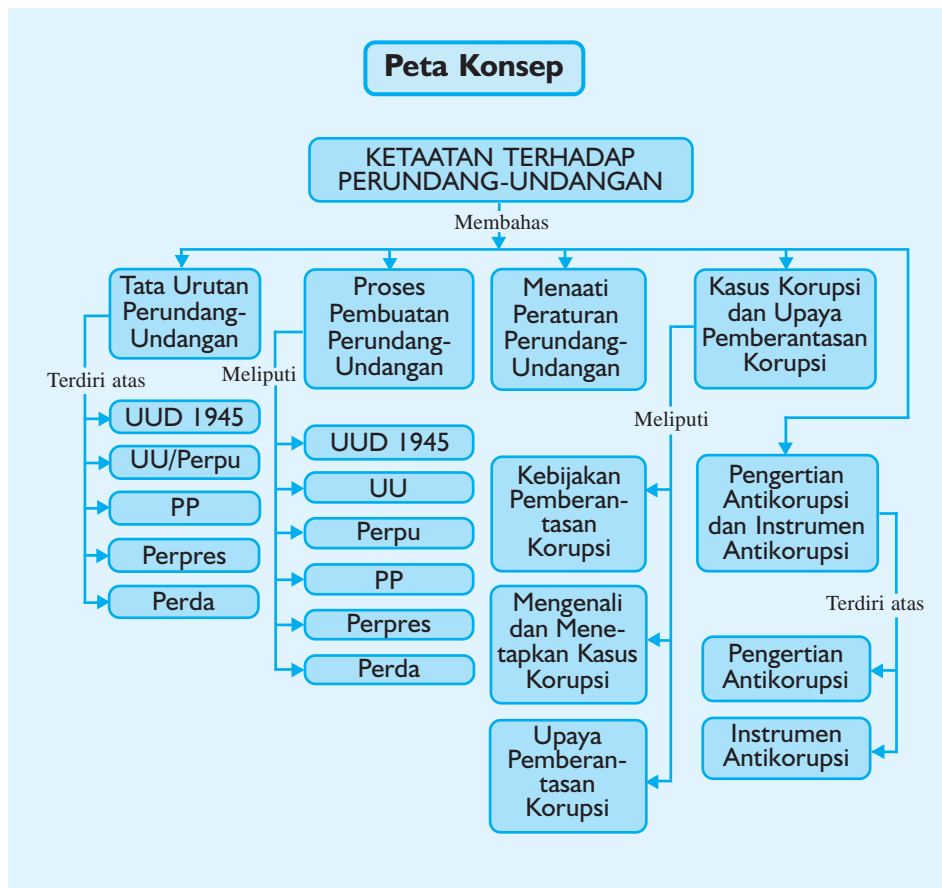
Peta Konsep

KETAATAN TERHADAP PERUNDANG-UNDANGAN

Membahas

Tata Urutan Perundang-Undangan

Terdiri atas

UUD 1945

UU/Perpu

PP

Perpres

Perda

Proses Pembuatan Perundang-Undangan

Meliputi

UUD 1945

UU

Perpu

PP

Perpres

Perda

Menaati Peraturan Perundang-Undangan

Kasus Korupsi dan Upaya Pemberantasan Korupsi

Meliputi

Kebijakan Pemberantasan Korupsi

Mengenali dan Menetapkan Kasus Korupsi

Upaya Pemberantasan Korupsi

Pengertian Antikorupsi dan Instrumen Antikorupsi

Terdiri atas

Pengertian Antikorupsi

Instrumen Antikorupsi